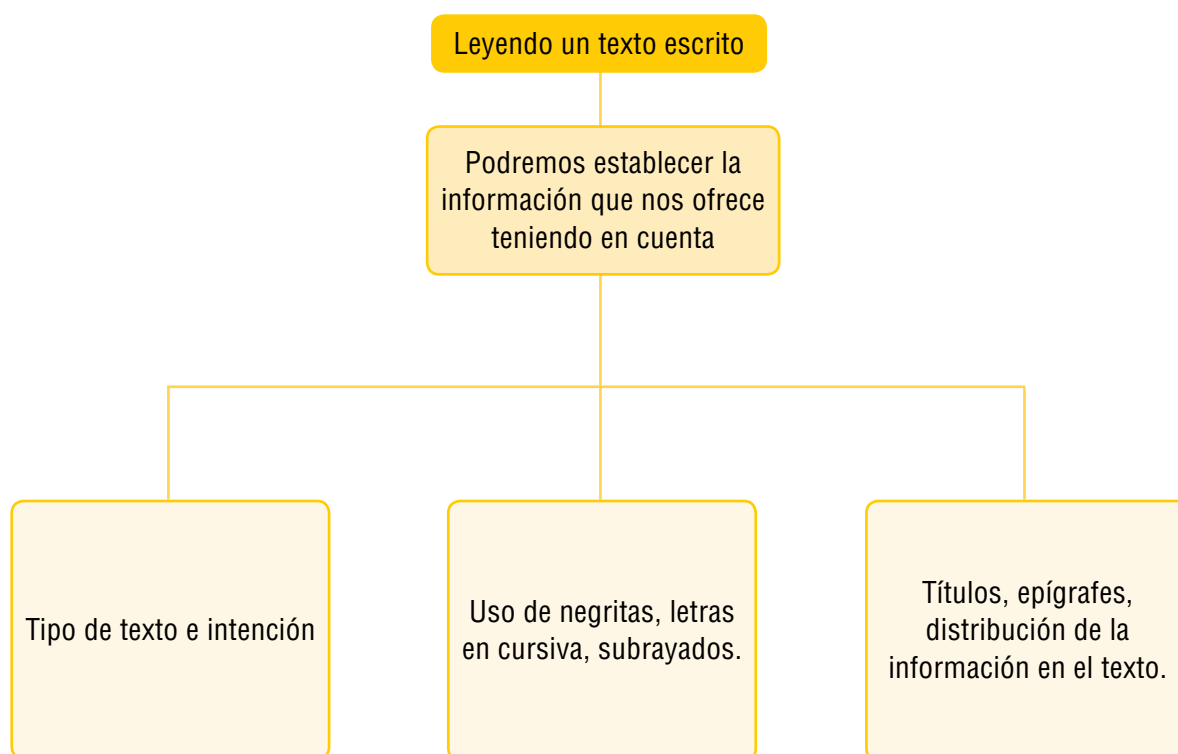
Leyendo un texto escrito

Podremos establecer la información que nos ofrece teniendo en cuenta

Tipo de texto e intención

Uso de negritas, letras en cursiva, subrayados.

Títulos, epígrafes, distribución de la información en el texto.